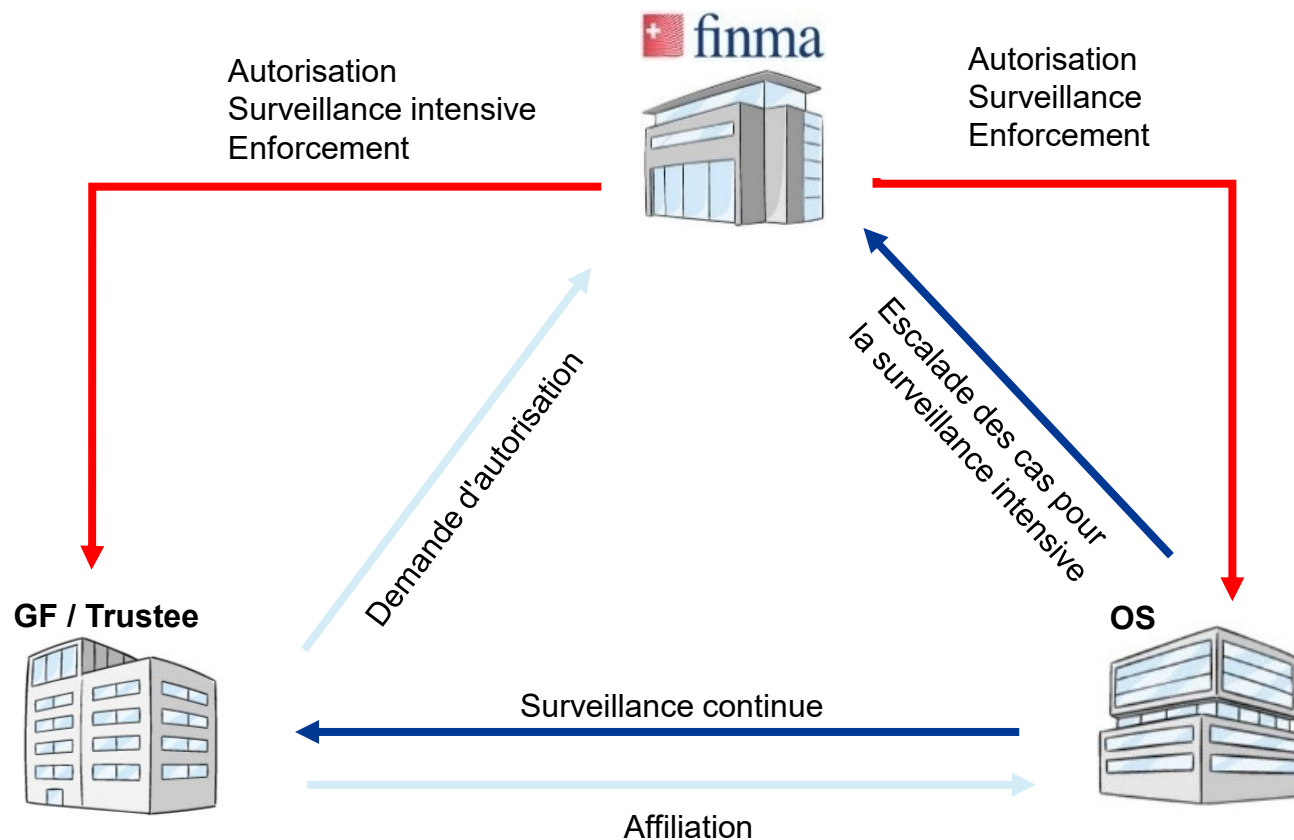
finma

Autorisation
Surveillance intensive
Enforcement

Autorisation
Surveillance
Enforcement

Demande d'autorisation

Escalade des cas pour la surveillance intensive

GF / Trustee

OS

Surveillance continue

Affiliation